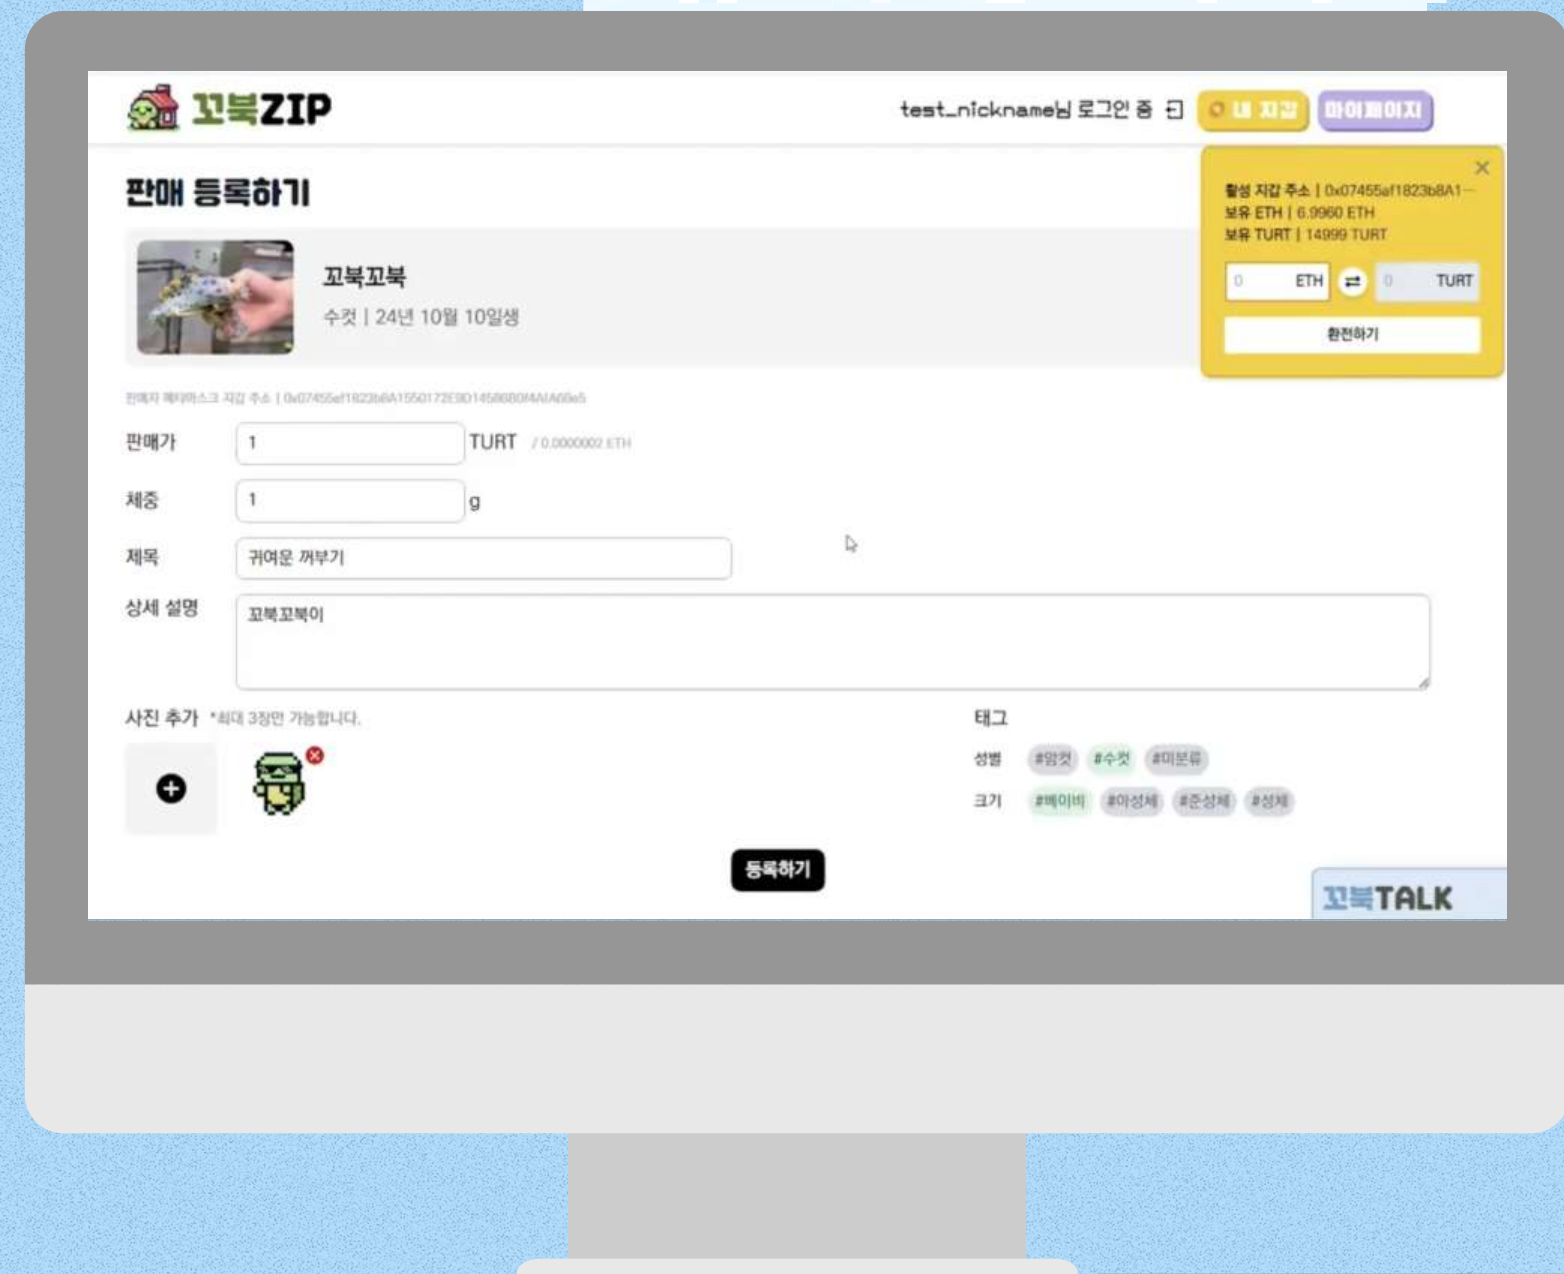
꼬북ZIP

test_nickname님 로그인 중 내 지갑 마이페이지

활성 지갑 주소 | 0x07455af1823b8A1...
보유 ETH | 6.9960 ETH
보유 TURT | 14999 TURT

0 ETH ⇄ 0 TURT

환전하기

판매 등록하기

꼬북꼬북
수컷 | 24년 10월 10일생

판매자 메타마스크 지갑 주소 | 0x07455af1823b8A1550172E9D1458680f4A1A66e5

판매가 1 TURT / 0.0000002 ETH

체중 1 g

제목 귀여운 꺼부기

상세 설명 꼬북꼬북이

사진 추가 *최대 3장만 가능합니다.

태그

성별 #암컷 #수컷 #미분류

크기 #베이비 #아성체 #준성체 #성체

등록하기

꼬북TALK